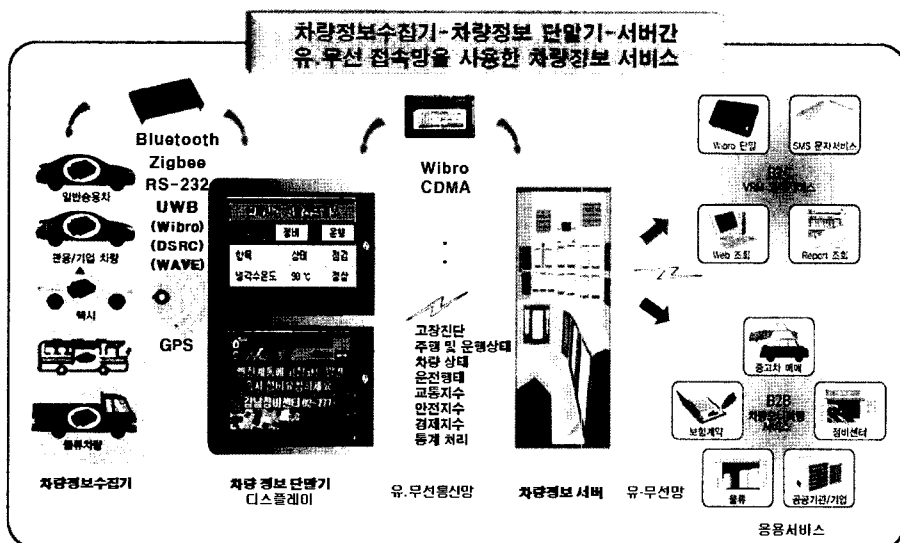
차량정보수집기-차량정보 단말기-서버간
유.무선 접속망을 사용한 차량정보 서비스

Bluetooth
Zigbee
RS-232
UWB
(Wibro)
(DSRC)
(WAVE)

일반승용차
관용/기업 차량
택시
물류차량

GPS

정비 운행
항목 상태 점검
냉각수온도 90 ℃ 정상

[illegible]
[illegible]
강남정비센터 02-777-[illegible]

Wibro
CDMA

고장진단
주행 및 운행상태
차량 상태
운전형태
교통지수
안전지수
경제지수
통계 처리

Wibro 단말
SMS 문자서비스
B2C
VRM 서비스
Web 조회
Report 조회

중고차 매매
B2B
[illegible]
보험계약
정비센터
물류
공공기관/기업

차량정보수집기
차량 정보 단말기
디스플레이
유.무선통신망
차량정보 서버
유.무선망
응용서비스